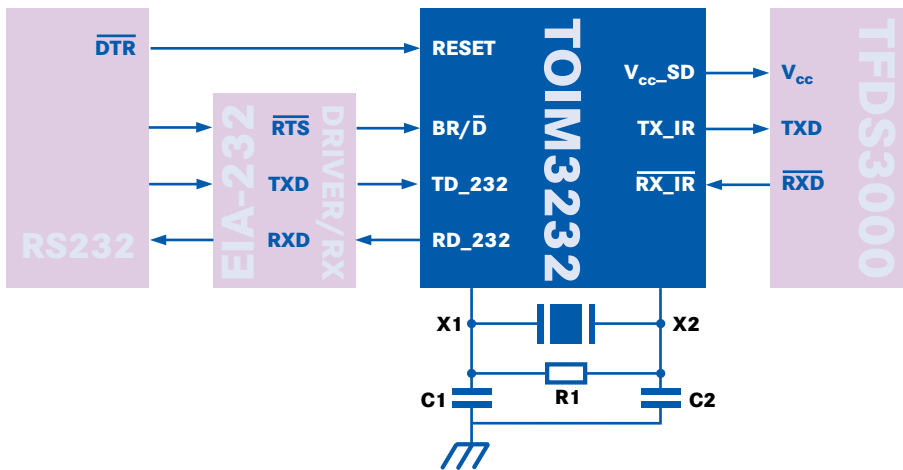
$\overline{DTR}$

RS232

$\overline{RTS}$

TXD

RXD

EIA-232 DRIVER/RX

RESET

BR/$\overline{D}$

TD_232

RD_232

TOIM3232

$V_{cc}$_SD

TX_IR

$\overline{RX\_IR}$

$V_{cc}$

TXD

$\overline{RXD}$

TFDS3000

X1

X2

R1

C1

C2